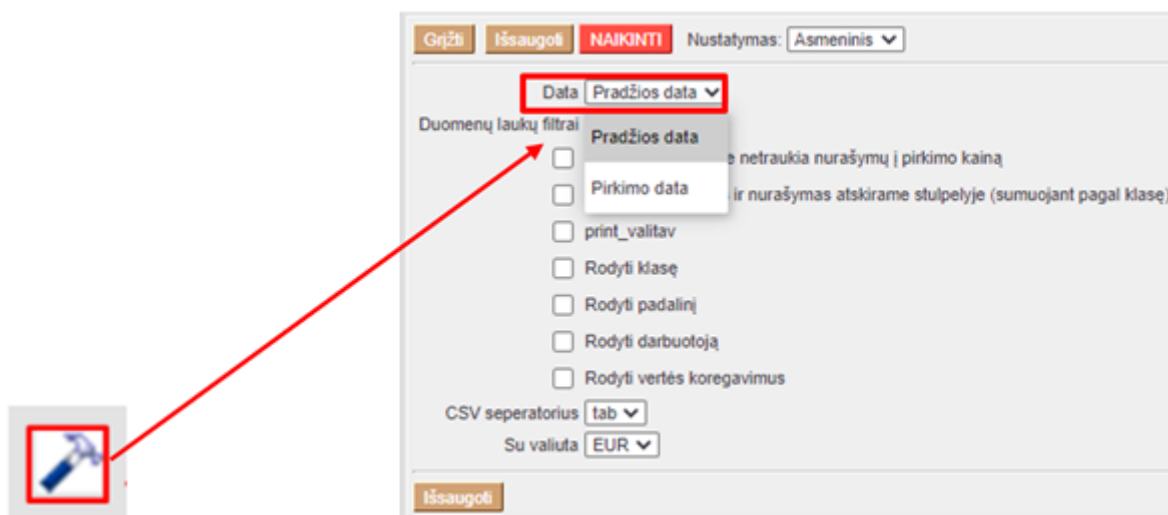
Grįžti Išsaugoti NAIKINTI Nustatymas: Asmeninis

Data Pradžios data

Duomenų laukų filtrai

Pradžios data

Pirkimo data

e netraukia nurašymų į pirkimo kainą

ir nurašymas atskirame stulpelyje (sumuojant pagal klasę)

print_valitav

Rodyti klasę

Rodyti padalinį

Rodyti darbuotoją

Rodyti vertės koregavimus

CSV seperatorius tab

Su valiuta EUR

Išsaugoti